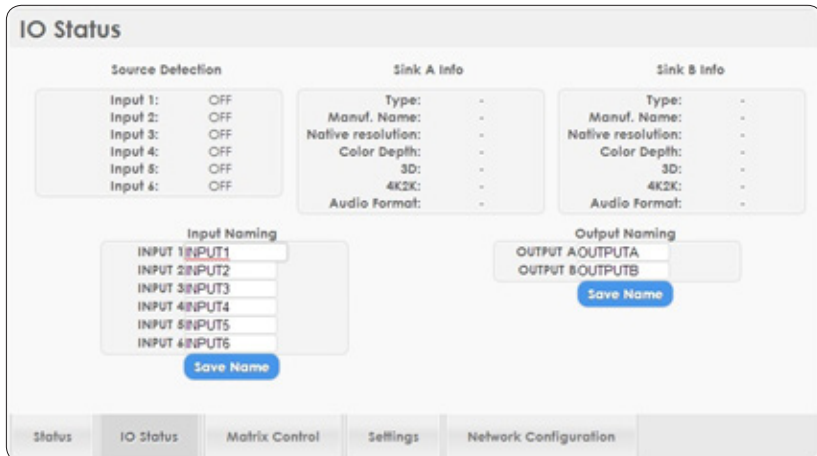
IO Status

Source Detection

| | |
|---|---|
| Input 1: | OFF |
| Input 2: | OFF |
| Input 3: | OFF |
| Input 4: | OFF |
| Input 5: | OFF |
| Input 6: | OFF |

Sink A Info

| | |
|---|---|
| Type: | - |
| Manuf. Name: | - |
| Native resolution: | - |
| Color Depth: | - |
| 3D: | - |
| 4K2K: | - |
| Audio Format: | - |

Sink B Info

| | |
|---|---|
| Type: | - |
| Manuf. Name: | - |
| Native resolution: | - |
| Color Depth: | - |
| 3D: | - |
| 4K2K: | - |
| Audio Format: | - |

Input Naming

| | |
|---|---|
| INPUT 1 | INPUT1 |
| INPUT 2 | INPUT2 |
| INPUT 3 | INPUT3 |
| INPUT 4 | INPUT4 |
| INPUT 5 | INPUT5 |
| INPUT 6 | INPUT6 |

Save Name

Output Naming

| | |
|---|---|
| OUTPUT A | OUTPUTA |
| OUTPUT B | OUTPUTB |

Save Name

Status IO Status Matrix Control Settings Network Configuration